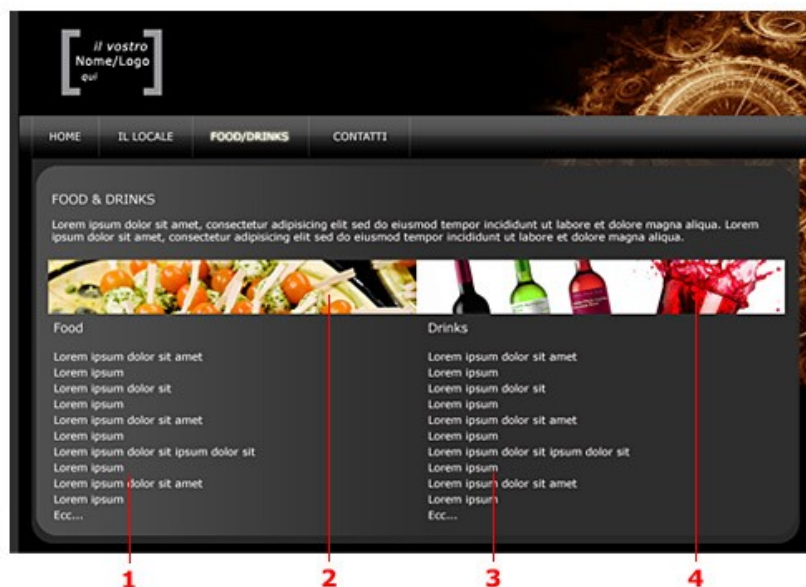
il vostro
Nome/Logo
qui

HOME
IL LOCALE
FOOD/DRINKS
CONTATTI

FOOD & DRINKS

Lorem ipsum dolor sit amet, consectetur adipisicing elit sed do eiusmod tempor incididunt ut labore et dolore magna aliqua. Lorem ipsum dolor sit amet, consectetur adipisicing elit sed do eiusmod tempor incididunt ut labore et dolore magna aliqua.

Food

Lorem ipsum dolor sit amet
Lorem ipsum
Lorem ipsum dolor sit
Lorem ipsum
Lorem ipsum dolor sit amet
Lorem ipsum
Lorem ipsum dolor sit ipsum dolor sit
Lorem ipsum
Lorem ipsum dolor sit amet
Lorem ipsum
Ecc...

Drinks

Lorem ipsum dolor sit amet
Lorem ipsum
Lorem ipsum dolor sit
Lorem ipsum
Lorem ipsum dolor sit amet
Lorem ipsum
Lorem ipsum dolor sit ipsum dolor sit
Lorem ipsum
Lorem ipsum dolor sit amet
Lorem ipsum
Ecc...

1
2
3
4